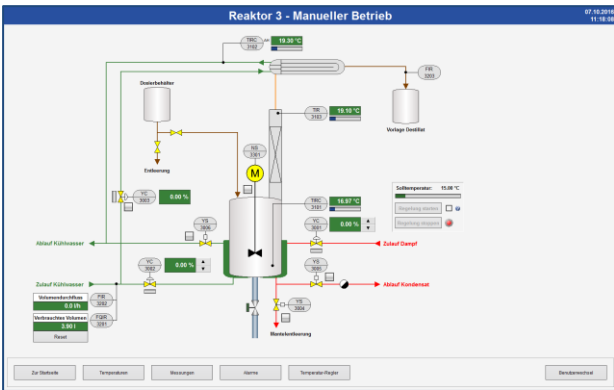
Reaktor 3 - Manueller Betrieb

07.10.2016
11:18:08

TIRC
3102
19.30 °C

FIR
3303

Dosierbehälter

TIR
3103
19.10 °C

Vorlage Destillat

Entleerung

NS
3301

M

YC
3003
0.00 %

TIRC
3101
16.87 °C

Sollwertemperatur: 15.00 °C

Regelung starten

Regelung stoppen

YS
3006

YC
3001
0.00 %

Ablauf Kühlwasser

Zulauf Dampf

YC
3002
0.00 %

YS
3005

Zulauf Kühlwasser

Ablauf Kondensat

Volumendurchfluss
0.0 l/h

FIR
3202

Verbrauchtes Volumen
3.00 l

FQIR
3201

Reset

YS
3004

Mantelentleerung

Zur Startseite

Temperaturen

Messungen

Alarme

Temperatur-Regler

Benutzerwechsel